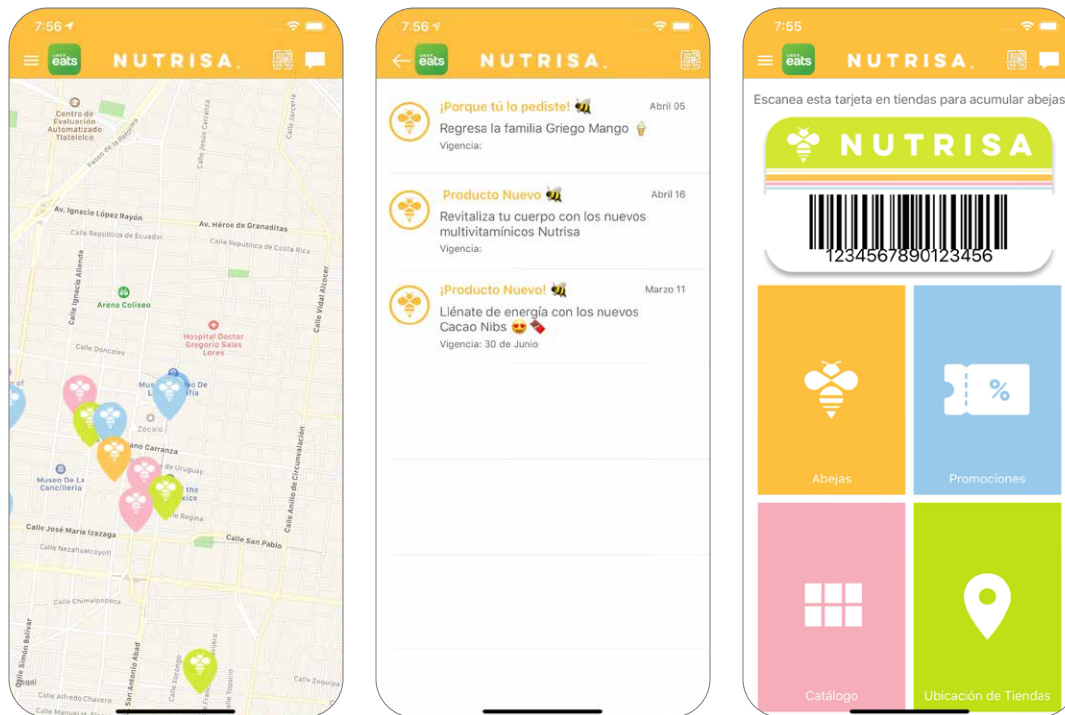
7:56

Uber eats

NUTRISA.

Centro de Evaluación Automatizado Tlatelolco

Paseo de la Reforma

Calle Jesús Carranza

Av. Ignacio López Rayón

Av. Héroe de Granaditas

Calle República de Ecuador

Calle República de Costa Rica

Calle Ignacio Allende

Arena Coliseo

Calle Vidal Alcocer

Hospital Doctor Gregorio Salas Lores

Calle Donceles

Museo De La Cancillería

Zócalo

Calle José María Izazaga

Calle San Pablo

Calle Nezahualcóyotl

Calle Chimalpopoca

Calle Anillo de Circunvalación

Calle Simón Bolívar

Calle Alfredo Chavero

San Antonio Abad

7:56

Uber eats

NUTRISA.

¡Porque tú lo pediste! 🐝
Abril 05
Regresa la familia Griego Mango 🍦
Vigencia:

Producto Nuevo 🐝
Abril 16
Revitaliza tu cuerpo con los nuevos multivitamínicos Nutrisa
Vigencia:

¡Producto Nuevo! 🐝
Marzo 11
Llénate de energía con los nuevos Cacao Nibs 😍🍫
Vigencia: 30 de Junio

7:55

Uber eats

NUTRISA.

Escanea esta tarjeta en tiendas para acumular abejas

NUTRISA

123456789O123456

Abejas

Promociones

Catálogo

Ubicación de Tiendas